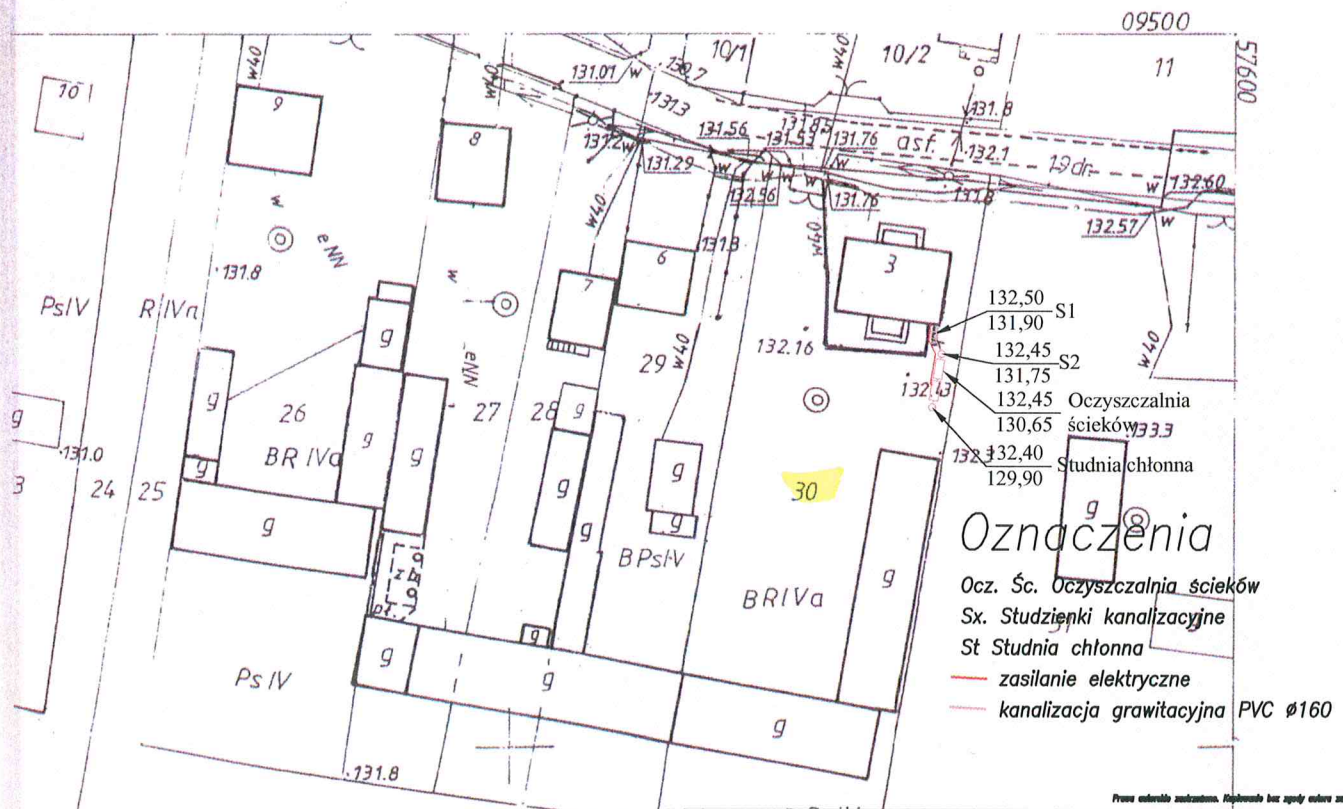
09500
57600
10 1
10/1
10/2
11
w40
w40
w40
131.01
131.7
131.3
131.56
131.53
131.85
131.76
asf.
131.8
132.1
19dr.
131.2
131.29
132.56
131.76
131.8
132.60
132.57
w40
w40
w40
w40
9
8
3
6
7
131.8
131.8
eNN
NNe
PsIV
RIVa
9
9
9
26
27
28
29
9
9
9
BR IVa
131.0
24
25
3
9
9
9
9
9
9
9
132.16
132.13
132.13
133.3
30
BPsIV
BRIVa
9
Ps IV
9
9
9
9
131.8
$\frac{132,50}{131,90}$ S1
$\frac{132,45}{131,75}$ S2
$\frac{132,45}{130,65}$ Oczyszczalnia ścieków
$\frac{132,40}{129,90}$ Studnia chłonna
Oznaczenia
Ocz. Śc. Oczyszczalnia ścieków
Sx. Studzienki kanalizacyjne
St Studnia chłonna
zasilanie elektryczne
kanalizacja grawitacyjna PVC ø160
Prawa autorskie zastrzeżone. Kopiowanie bez zgody autora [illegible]